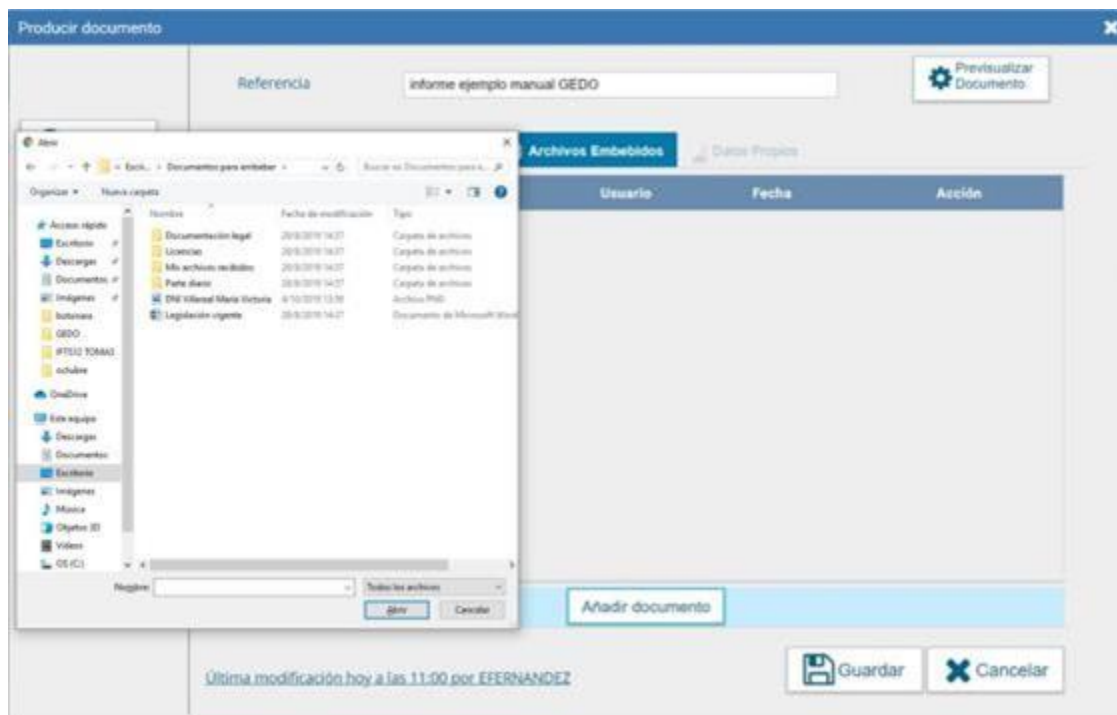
Producir documento

Referencia

informe ejemplo manual GEDO

Previsualizar Documento

Abrir

Esch... › Documentos para embeber

Buscar en Documentos para e...

Organizar ▾ Nueva carpeta

Acceso rápido
Escritorio
Descargas
Documentos
Imágenes
botonera
GEDO
IFTS12 TOMAS
octubre
OneDrive
Este equipo
Descargas
Documentos
Escritorio
Imágenes
Música
Objetos 3D
Videos
OS (C:)

| Nombre | Fecha de modificación | Tipo |
|---|---|---|
| Documentación legal | 20/8/2019 14:37 | Carpeta de archivos |
| Licencias | 20/8/2019 14:37 | Carpeta de archivos |
| Mis archivos recibidos | 20/8/2019 14:37 | Carpeta de archivos |
| Parte diario | 20/8/2019 14:37 | Carpeta de archivos |
| DNI Villareal Maria Victoria | 4/10/2019 13:58 | Archivo PNG |
| Legislación vigente | 20/8/2019 14:21 | Documento de Microsoft Word |

Nombre:

Todos los archivos

Abrir

Cancelar

Archivos Embebidos

Datos Propios

| Usuario | Fecha | Acción |
|---|---|---|

Añadir documento

Última modificación hoy a las 11:00 por EFERNANDEZ

Guardar

Cancelar